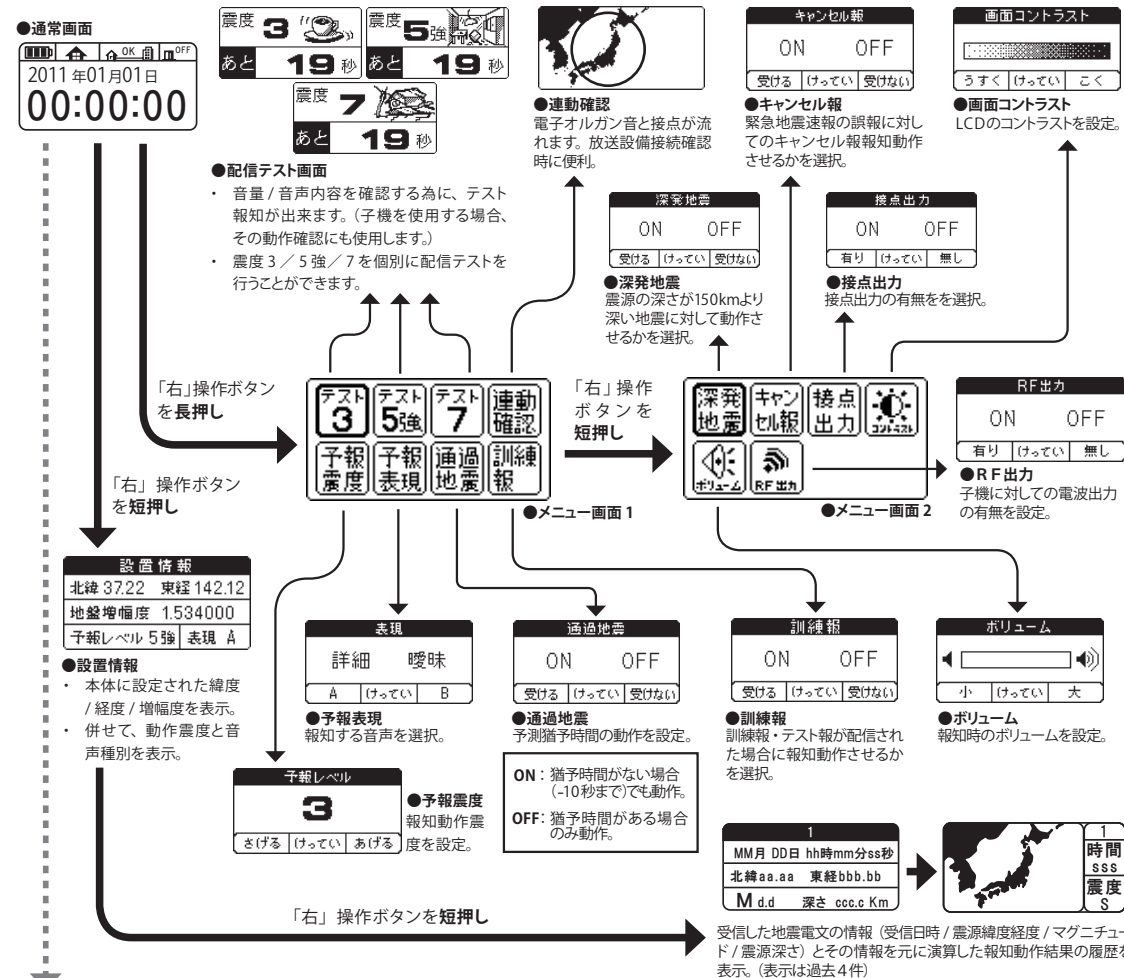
●通常画面

OK OFF

2011 年01月01日
00:00:00

震度 3 あと 19 秒
震度 5強 あと 19 秒
震度 7 あと 19 秒

●配信テスト画面
・ 音量 / 音声内容を確認する為に、テスト報知が出来ます。（子機を使用する場合、その動作確認にも使用します。）
・ 震度 3 ／ 5 強／ 7 を個別に配信テストを行うことができます。

●連動確認
電子オルガン音と接点が流れます。放送設備接続確認時に便利。

キャンセル報
ON OFF
受ける けってい 受けない

●キャンセル報
緊急地震速報の誤報に対してのキャンセル報報知動作させるかを選択。

画面コントラスト
うすく けってい こく

●画面コントラスト
LCDのコントラストを設定。

深発地震
ON OFF
受ける けってい 受けない

●深発地震
震源の深さが150kmより深い地震に対して動作させるかを選択。

接点出力
ON OFF
有り けってい 無し

●接点出力
接点出力の有無をを選択。

「右」操作ボタンを長押し

テスト 3 テスト 5強 テスト 7 連動確認
予報震度 予報表現 通過地震 訓練報

●メニュー画面 1

「右」操作ボタンを短押し

深発地震 キャンセル報 接点出力 コントラスト
ボリューム RF出力

●メニュー画面 2

RF出力
ON OFF
有り けってい 無し

●RF出力
子機に対しての電波出力の有無を設定。

「右」操作ボタンを短押し

設置情報
北緯 37.22 東経 142.12
地盤増幅度 1.534000
予報レベル 5強 表現 A

●設置情報
・ 本体に設定された緯度 / 経度 / 増幅度を表示。
・ 併せて、動作震度と音声種別を表示。

表現
詳細 曖昧
A けってい B

●予報表現
報知する音声を選択。

通過地震
ON OFF
受ける けってい 受けない

●通過地震
予測猶予時間の動作を設定。

ON：猶予時間がない場合（-10秒まで）でも動作。
OFF：猶予時間がある場合のみ動作。

訓練報
ON OFF
受ける けってい 受けない

●訓練報
訓練報・テスト報が配信された場合に報知動作させるかを選択。

ボリューム
小 けってい 大

●ボリューム
報知時のボリュームを設定。

予報レベル
3
さげる けってい あげる

●予報震度
報知動作震度を設定。

1
MM月 DD日 hh時mm分ss秒
北緯aa.aa 東経bbb.bb
M d.d 深さ ccc.c Km

1
時間
sss
震度
S

「右」操作ボタンを短押し

受信した地震電文の情報（受信日時 / 震源緯度経度 / マグニチュード / 震源深さ）とその情報を元に演算した報知動作結果の履歴を表示。（表示は過去 4 件）